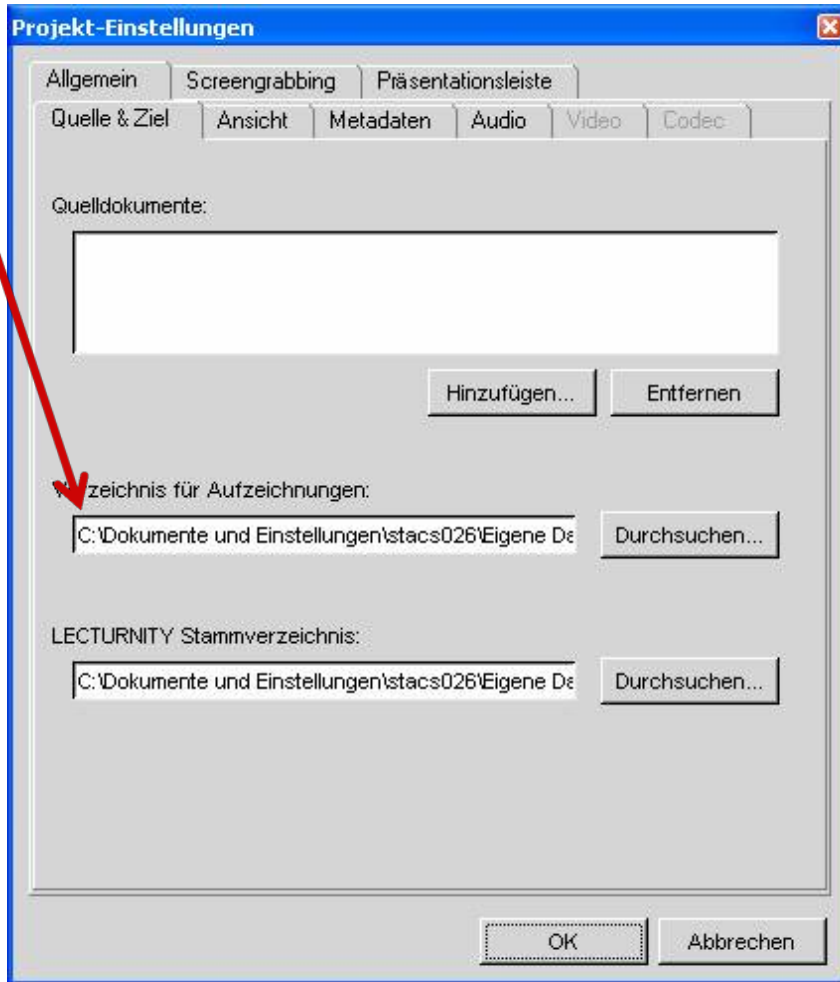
Projekt-Einstellungen

Allgemein | Screengrabbing | Präsentationsleiste

Quelle & Ziel | Ansicht | Metadaten | Audio | Video | Codec

Quelldokumente:

Hinzufügen... | Entfernen

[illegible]zeichnis für Aufzeichnungen:

C:\Dokumente und Einstellungen\stacs026\Eigene Da

Durchsuchen...

LECTURNITY Stammverzeichnis:

C:\Dokumente und Einstellungen\stacs026\Eigene Da

Durchsuchen...

OK | Abbrechen